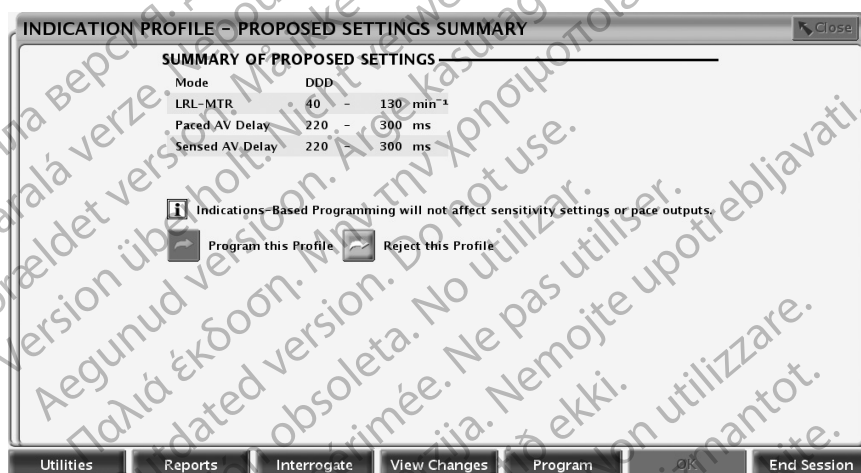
INDICATION PROFILE – PROPOSED SETTINGS SUMMARY

Close

SUMMARY OF PROPOSED SETTINGS

| Mode | DDD | | |
|---|---|---|---|
| LRL-MTR | 40 | – | 130 min$^{-1}$ |
| Paced AV Delay | 220 | – | 300 ms |
| Sensed AV Delay | 220 | – | 300 ms |

Indications-Based Programming will not affect sensitivity settings or pace outputs.

Program this Profile

Reject this Profile

Utilities Reports Interrogate View Changes Program OK End Session

Zastaralá verze. Nepoužívat.
Forældet version. Må ikke anvendes.
Version überholt. Nicht verwenden.
Aegunud versioon. Ärge kasutage.
Παλιά έκδοση. Μην την χρησιμοποιείτε.
Outdated version. Do not use.
Versión obsoleta. No utilizar.
Version périmée. Ne pas utiliser.
Zastarjela verzija. Nemojte upotrebljavati.
Versione obsoleta. Non utilizzare.
Elavult verzió. Ne használja!
Novecojusi versija. Neizmantot.
Остаряла версия. Да не се използва.